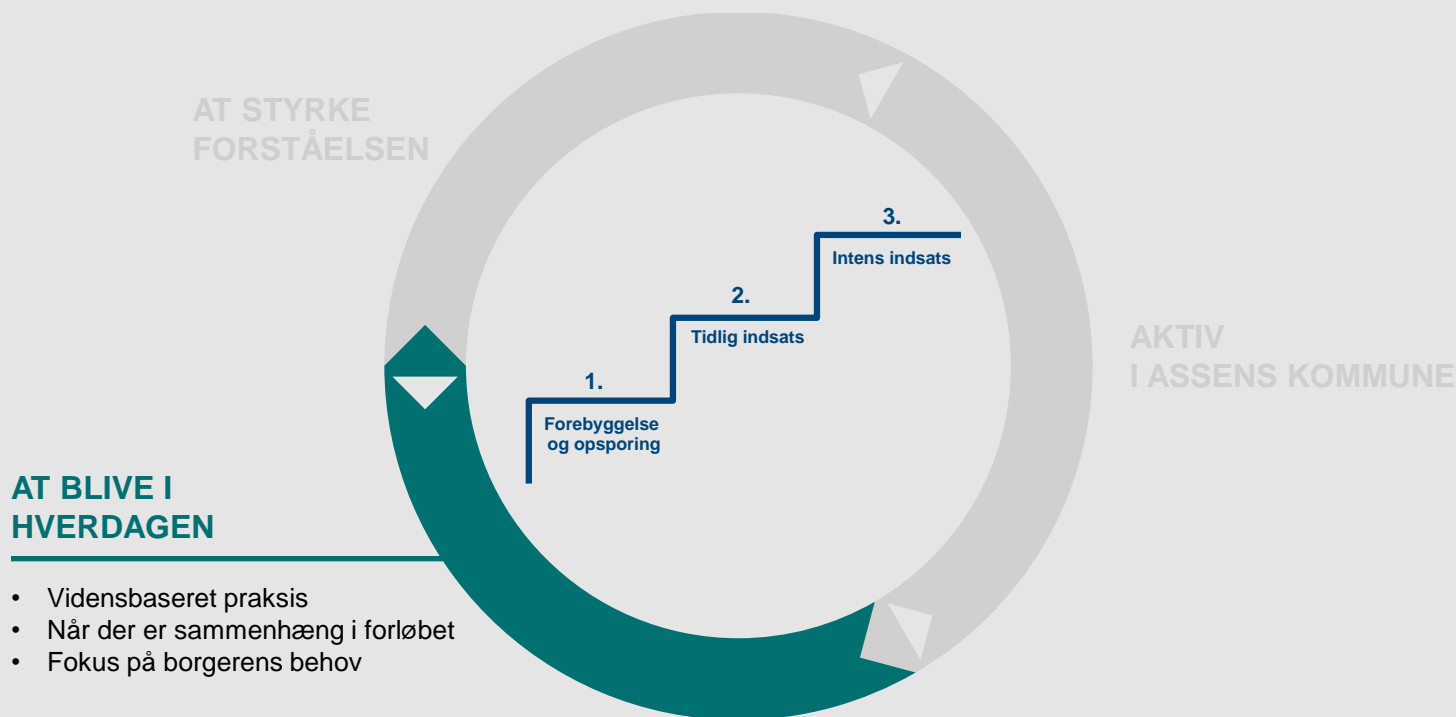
AT STYRKE FORSTÅELSEN

AKTIV I ASSENS KOMMUNE

3.
Intens indsats

2.
Tidlig indsats

1.
Forebyggelse og opsporing

AT BLIVE I HVERDAGEN

• Vidensbaseret praksis
• Når der er sammenhæng i forløbet
• Fokus på borgerens behov